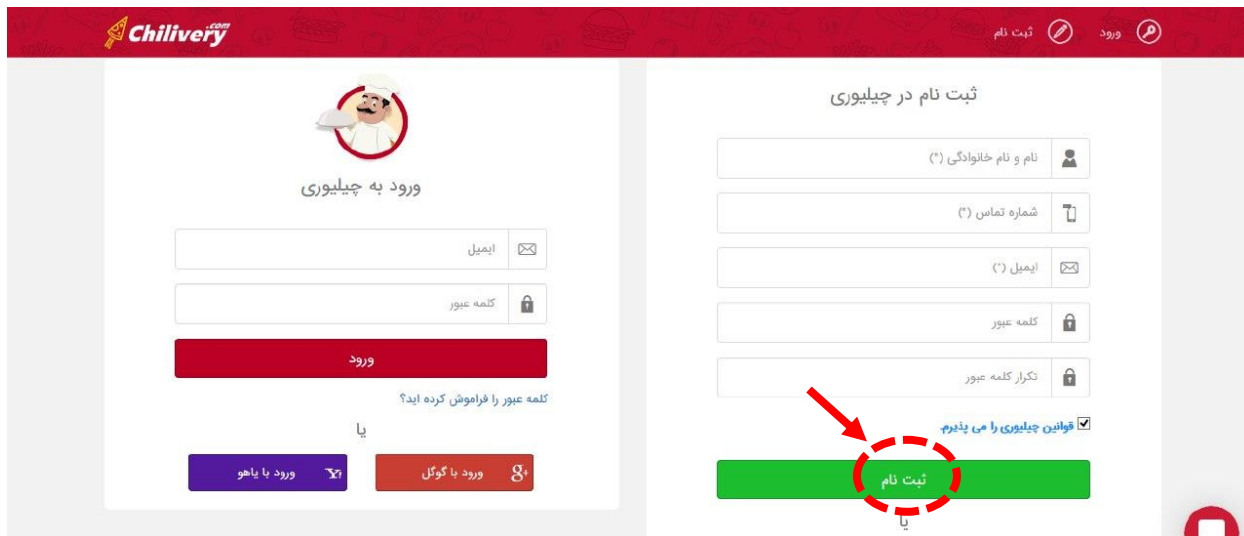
Chilivery.com

ورود ثبت نام

ثبت نام در چیلیوری

نام و نام خانوادگی (*)

شماره تماس (*)

ایمیل (*)

کلمه عبور

تکرار کلمه عبور

قوانین چیلیوری را می پذیرم.

ثبت نام

یا

ورود به چیلیوری

ایمیل

کلمه عبور

ورود

کلمه عبور را فراموش کرده اید؟

یا

ورود با گوگل

ورود با یاهو